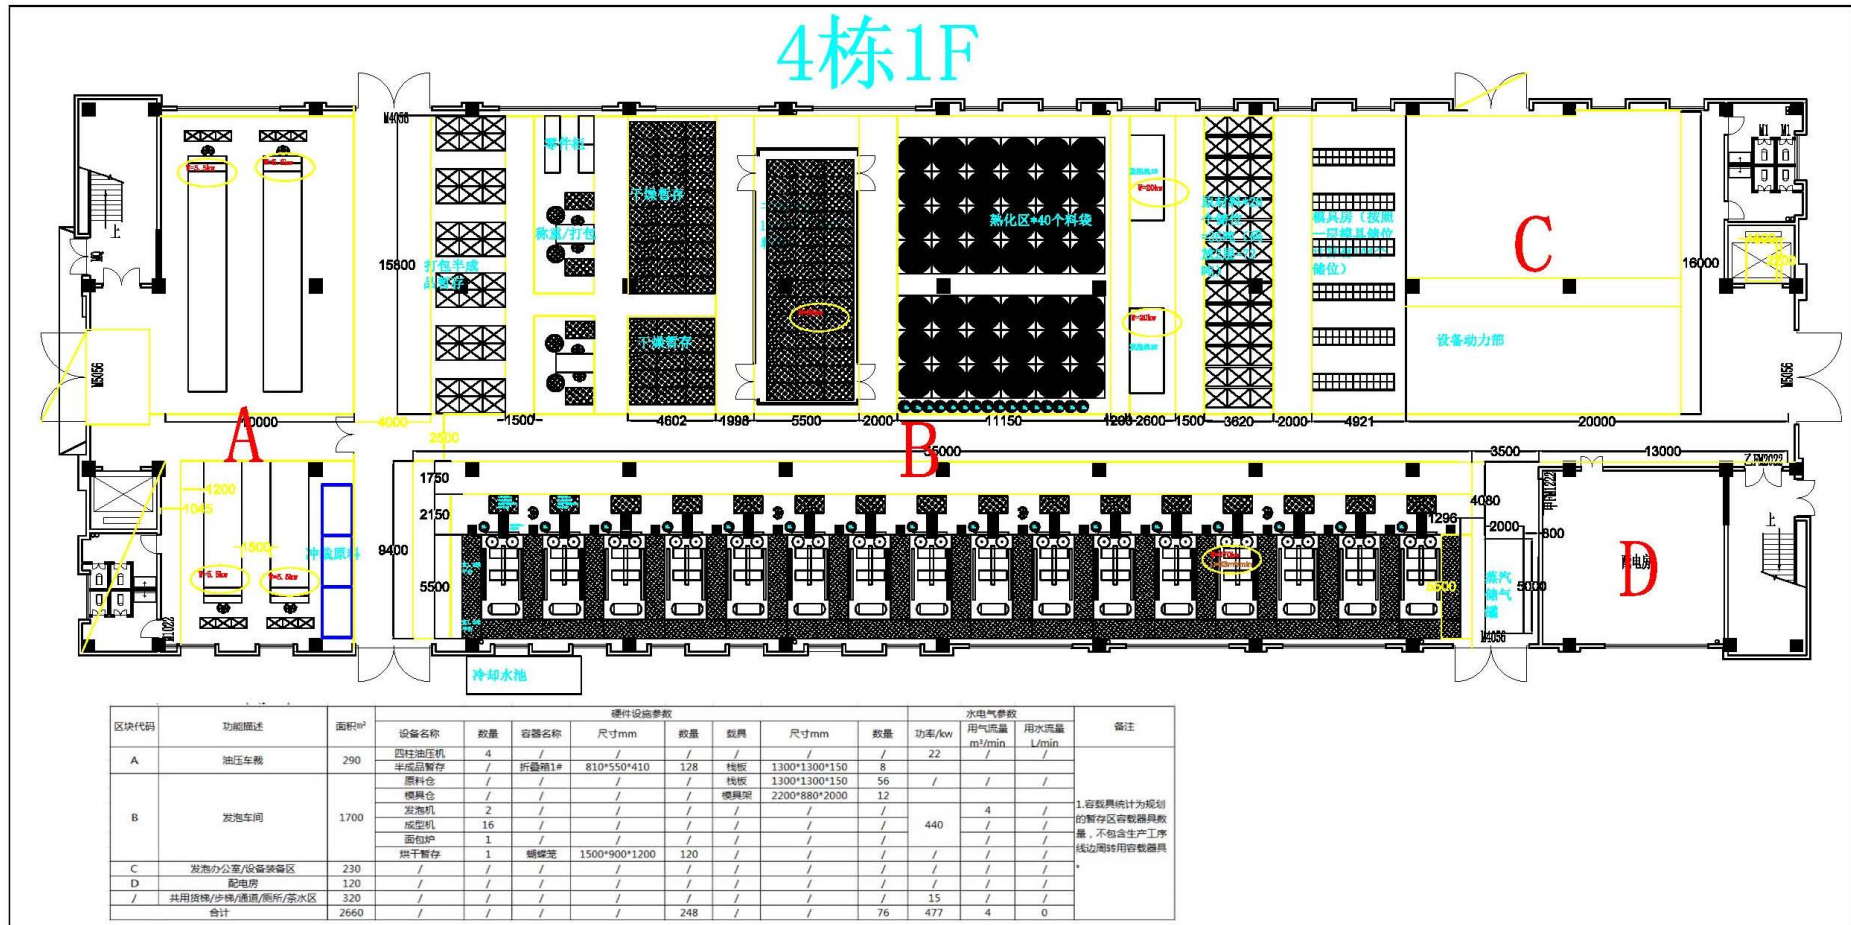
4栋1F

M4056
15800
打包半成品暂存
零件柜
称重/打包
干燥暂存
干燥暂存
熟化区*40个料袋
模具房（按照一层模具储位储位）
C
16000
设备动力部
M5056
M5056
上
10000
4000
2500
1500
4602
1998
5500
2000
11150
1200
2600
1500
3620
2000
4921
20000
A
B
5000
3500
13000
1750
2150
9400
5500
4200
1045
1500
冲裁原料
4080
1296
2000
800
5000
D
配电房
蒸汽储气罐
M4056
冷却水池
上
M1
M1

| 区块代码 | 功能描述 | 面积m² | 硬件设施参数 | | | | | | | | 水电气参数 | | | 备注 |
|---|---|---|---|---|---|---|---|---|---|---|---|---|---|---|
| | | | 设备名称 | 数量 | 容器名称 | 尺寸mm | 数量 | 载具 | 尺寸mm | 数量 | 功率/kw | 用气流量m³/min | 用水流量L/min | |
| A | 油压车裁 | 290 | 四柱油压机 | 4 | / | / | / | / | / | / | 22 | / | / | 1.容载具统计为规划的暂存区容载器具数量，不包含生产工序线边周转用容载器具。 |
| | | | 半成品暂存 | / | 折叠箱1# | 810*550*410 | 128 | 栈板 | 1300*1300*150 | 8 | | | | |
| B | 发泡车间 | 1700 | 原料仓 | / | / | / | / | 栈板 | 1300*1300*150 | 56 | / | / | / | |
| | | | 模具仓 | / | / | / | / | 模具架 | 2200*880*2000 | 12 | | | | |
| | | | 发泡机 | 2 | / | / | / | / | / | / | 440 | 4 | / | |
| | | | 成型机 | 16 | / | / | / | / | / | / | | / | / | |
| | | | 面包炉 | 1 | / | / | / | / | / | / | | / | / | |
| | | | 烘干暂存 | 1 | 蝴蝶笼 | 1500*900*1200 | 120 | / | / | / | | / | / | |
| C | 发泡办公室/设备装备区 | 230 | / | / | / | / | / | / | / | / | / | / | / | |
| D | 配电房 | 120 | / | / | / | / | / | / | / | / | / | / | / | |
| / | 共用货梯/步梯/通道/厕所/茶水区 | 320 | / | / | / | / | / | / | / | / | 15 | / | / | |
| | 合计 | 2660 | / | / | / | / | 248 | / | / | 76 | 477 | 4 | 0 | |